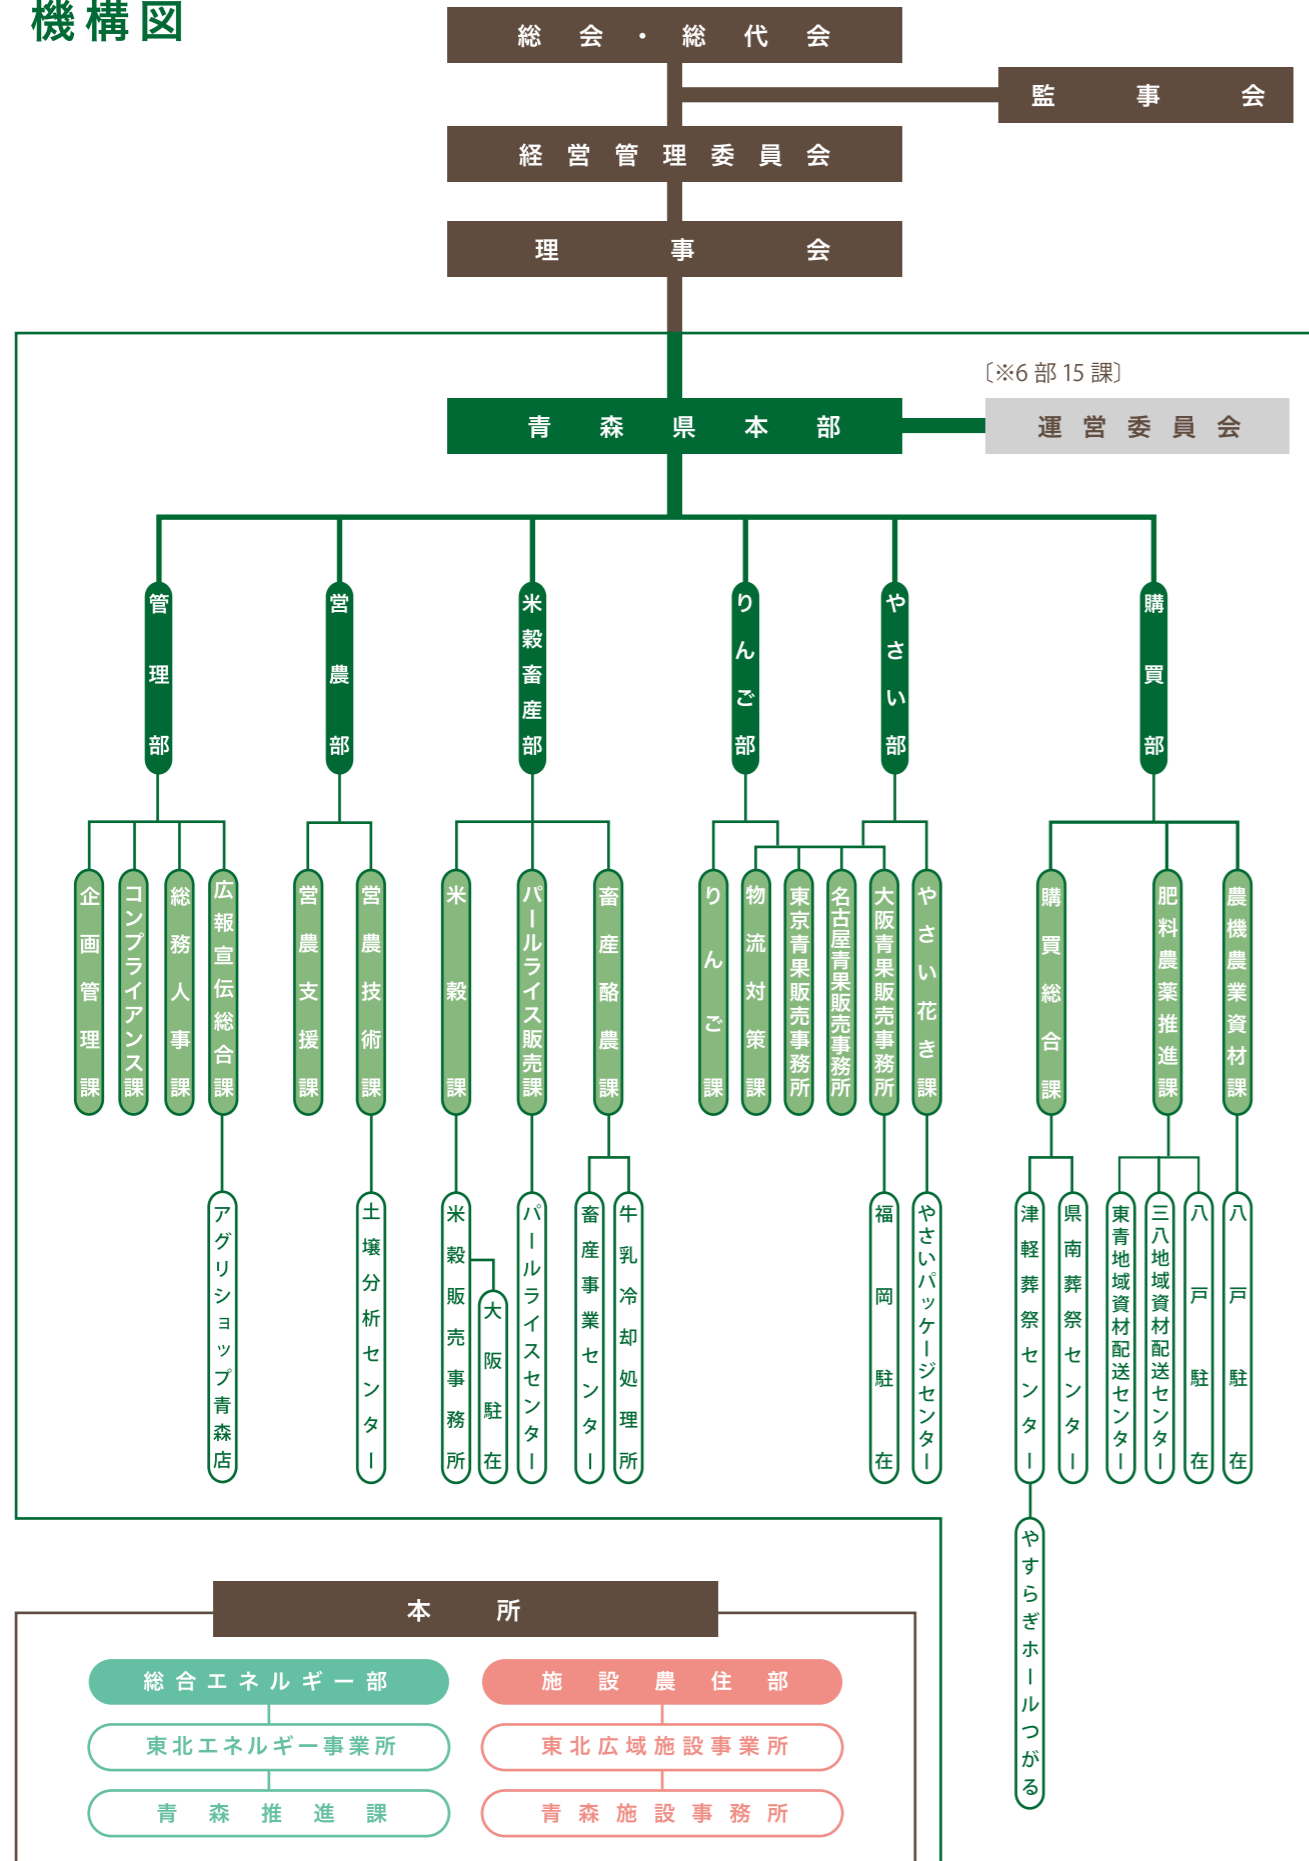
機構図

総会・総代会

監事会

経営管理委員会

理事会

〔※6 部 15 課〕

青森県本部

運営委員会

管理部

営農部

米穀畜産部

りんご部

やさい部

購買部

企画管理課

コンプライアンス課

総務人事課

広報宣伝総合課

営農支援課

営農技術課

米穀課

パールライス販売課

畜産酪農課

りんご課

物流対策課

東京青果販売事務所

名古屋青果販売事務所

大阪青果販売事務所

やさい花き課

購買総合課

肥料農薬推進課

農機農業資材課

アグリショップ青森店

土壌分析センター

米穀販売事務所

大阪駐在

パールライスセンター

畜産事業センター

牛乳冷却処理所

福岡駐在

やさいパッケージセンター

津軽葬祭センター

県南葬祭センター

東青地域資材配送センター

三八地域資材配送センター

八戸駐在

八戸駐在

やすらぎホールつがる

本所

総合エネルギー部

東北エネルギー事業所

青森推進課

施設農住部

東北広域施設事業所

青森施設事務所